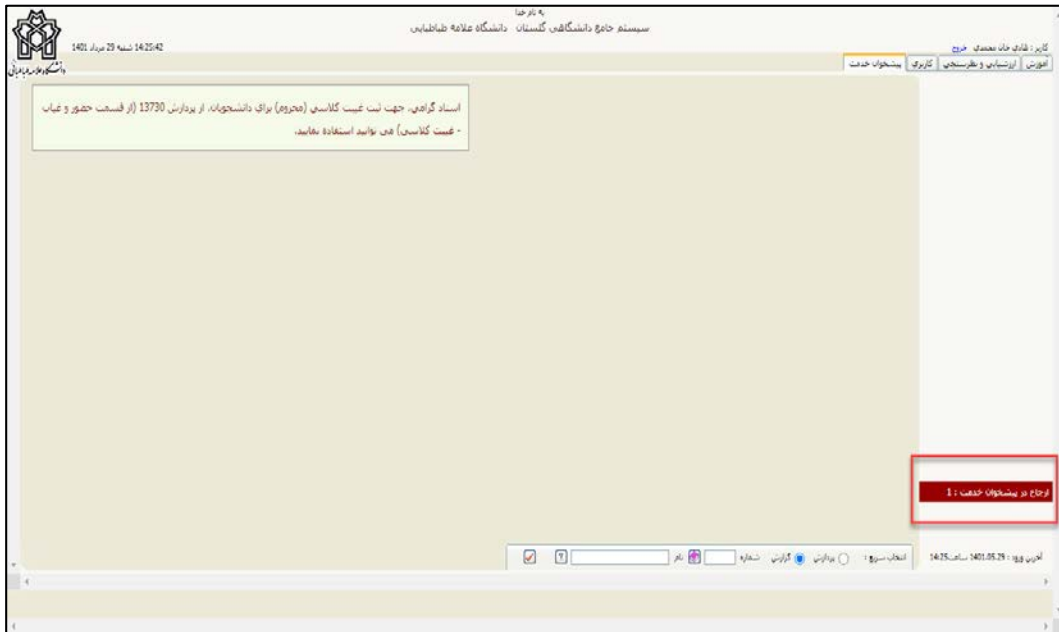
به نام خدا
سیستم جامع دانشگاهی گلستان دانشگاه علامه طباطبایی

1401 شنبه 29 مرداد 14:25:42

کاربر : هادی جان محمدی خروج

آموزش | ارزشیابی و نظرسنجی | کاربری | پیشخوان خدمت

دانشگاه علامه طباطبائی

استاد گرامی، جهت ثبت غیبت کلاسی (محروم) برای دانشجویان، از پردازش 13730 (از قسمت حضور و غیاب - غیبت کلاسی) می توانید استفاده نمایید.

ارجاع در پیشخوان خدمت : 1

آخرین ورود : 1401.05.29 ساعت 14:25

انتخاب سریع : پردازش گزارش شماره نام